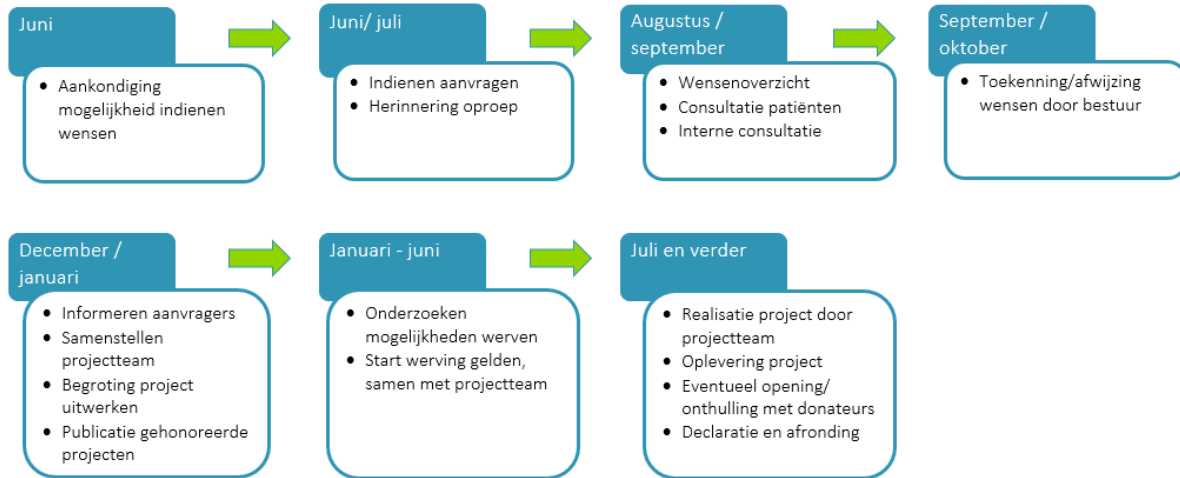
Juni

- Aankondiging mogelijkheid indienen wensen

Juni/ juli

- Indienen aanvragen
- Herinnering oproep

Augustus / september

- Wensenoverzicht
- Consultatie patiënten
- Interne consultatie

September / oktober

- Toekenning/afwijzing wensen door bestuur

December / januari

- Informeren aanvragers
- Samenstellen projectteam
- Begroting project uitwerken
- Publicatie gehonoreerde projecten

Januari - juni

- Onderzoeken mogelijkheden werven
- Start werving gelden, samen met projectteam

Juli en verder

- Realisatie project door projectteam
- Oplevering project
- Eventueel opening/ onthulling met donateurs
- Declaratie en afronding